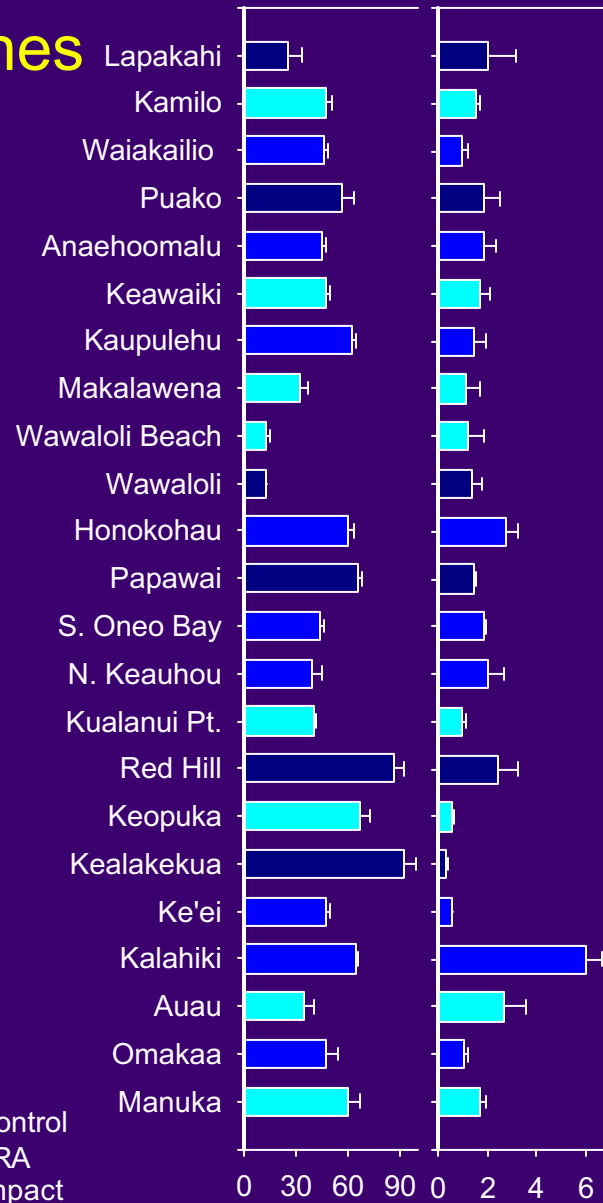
nes

Lapakahi
Kamilo
Waiakailio
Puako
Anaehoomalu
Keawaiki
Kaupulehu
Makalawena
Wawaloli Beach
Wawaloli
Honokohau
Papawai
S. Oneo Bay
N. Keauhou
Kualanui Pt.
Red Hill
Keopuka
Kealakekua
Ke'ei
Kalahiki
Auau
Omakaa
Manuka

ontrol
RA
npact

0 30 60 90
0 2 4 6